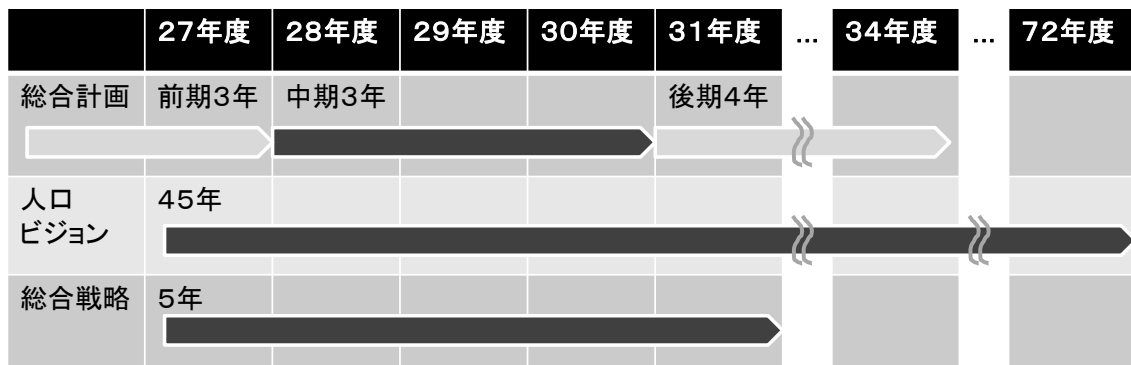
| | 27年度 | 28年度 | 29年度 | 30年度 | 31年度 | … | 34年度 | … | 72年度 |
|---|---|---|---|---|---|---|---|---|---|
| 総合計画 | 前期3年 | 中期3年 | | | 後期4年 | | | | |
| 人口ビジョン | 45年 | | | | | | | | |
| 総合戦略 | 5年 | | | | | | | | |